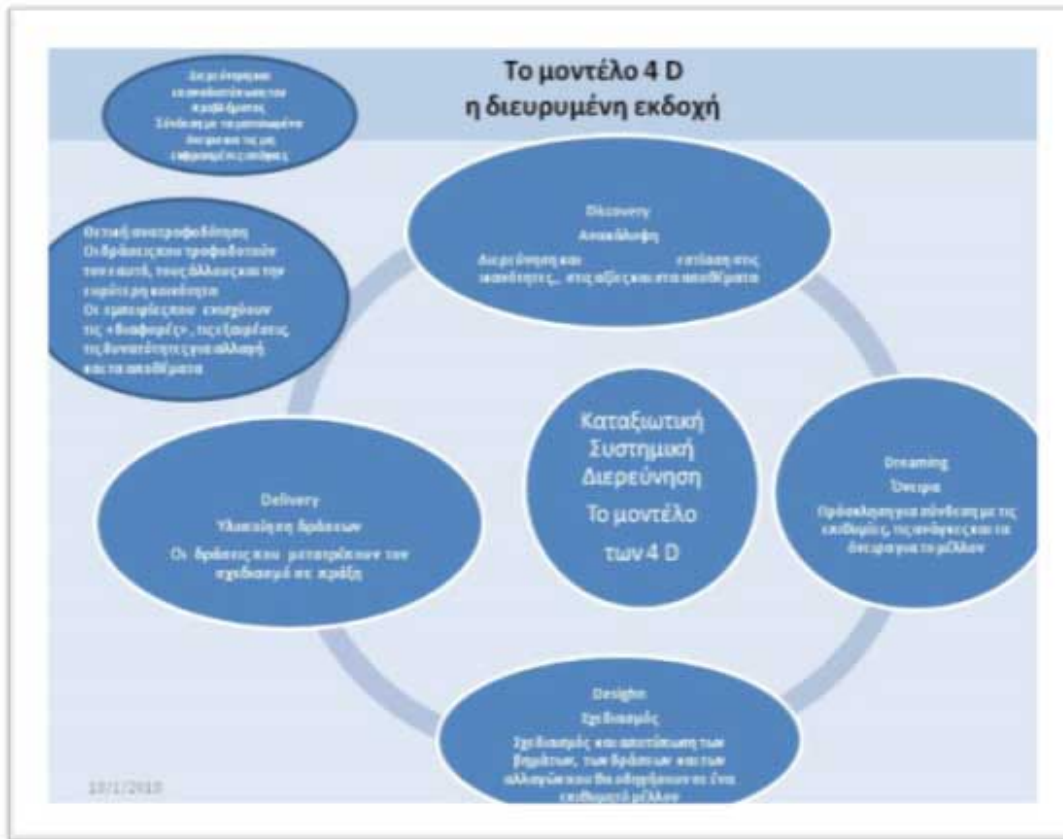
Το μοντέλο 4 D
η διευρυμένη εκδοχή

Διερεύνηση και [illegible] του προβλήματος Σύνδεση με το μοντέλο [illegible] τις με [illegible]

Discovery
Ανακάλυψη
Διερεύνηση και εστίαση στις ικανότητες, στις αξίες και στα αποθέματα

Θετική ανατροφοδότηση
Οι δράσεις που τροφοδοτούν τον εαυτό, τους άλλους και την ευρύτερη κοινότητα
Οι εμπειρίες που εκφράζουν τις «διαφορές», τις ιδιαιτερότητες, τις δυνατότητες για αλλαγή και τα αποθέματα

Καταξιωτική Συστημική Διερεύνηση
Το μοντέλο των 4 D

Dreaming
Όνειρα
Πρόσκληση για σύνδεση με τις επιθυμίες, τις ανάγκες και τα όνειρα για το μέλλον

Delivery
Υλοποίηση δράσεων
Οι δράσεις που μετατρέπουν τον σχεδιασμό σε πράξη

Desighn
Σχεδιασμός
Σχεδιασμός και αποτύπωση των βημάτων, των δράσεων και των αλλαγών που θα οδηγήσουν σε ένα επιθυμητό μέλλον

13/1/2010